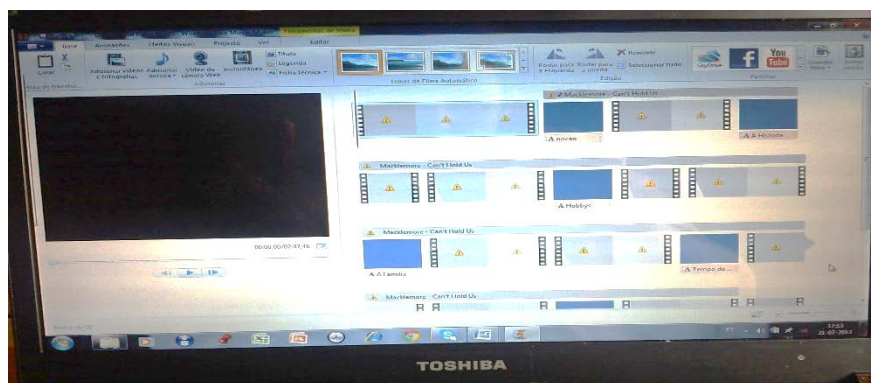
Início
Animações
Efeitos Visuais
Projeto
Ver
Editar
Colar
Adicionar vídeos e fotografias
Adicionar música
Vídeo da câmara Web
Instantâneo
Título
Legenda
Ficha técnica
Adicionar
Temas de Filme Automático
Rodar para a esquerda
Rodar para a direita
Remover
Selecionar tudo
Edição
SkyDrive
You Tube
Partilhar
Iniciar sessão
Área de Transferência
00:00,00/07:47,16
Macklemore - Can't Hold Us
A escrita
A História
Macklemore - Can't Hold Us
A Hobby's
Macklemore - Can't Hold Us
A Os amigos
A Tempo de ...
Macklemore - Can't Hold Us
TOSHIBA